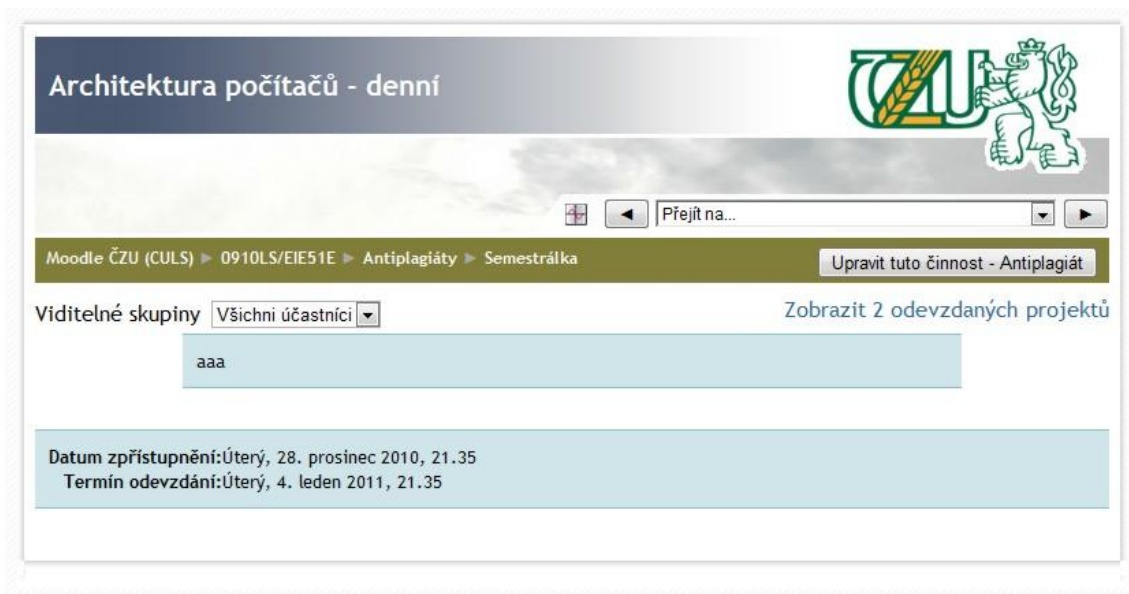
Architektura počítačů - denní

ČZU

◄ Přejít na... ►

Moodle ČZU (CULS) ► 0910LS/EIE51E ► Antiplagiáty ► Semestrálka

Upravit tuto činnost - Antiplagiát

Viditelné skupiny Všichni účastníci

Zobrazit 2 odevzdaných projektů

aaa

Datum zpřístupnění:Úterý, 28. prosinec 2010, 21.35
Termín odevzdání:Úterý, 4. leden 2011, 21.35